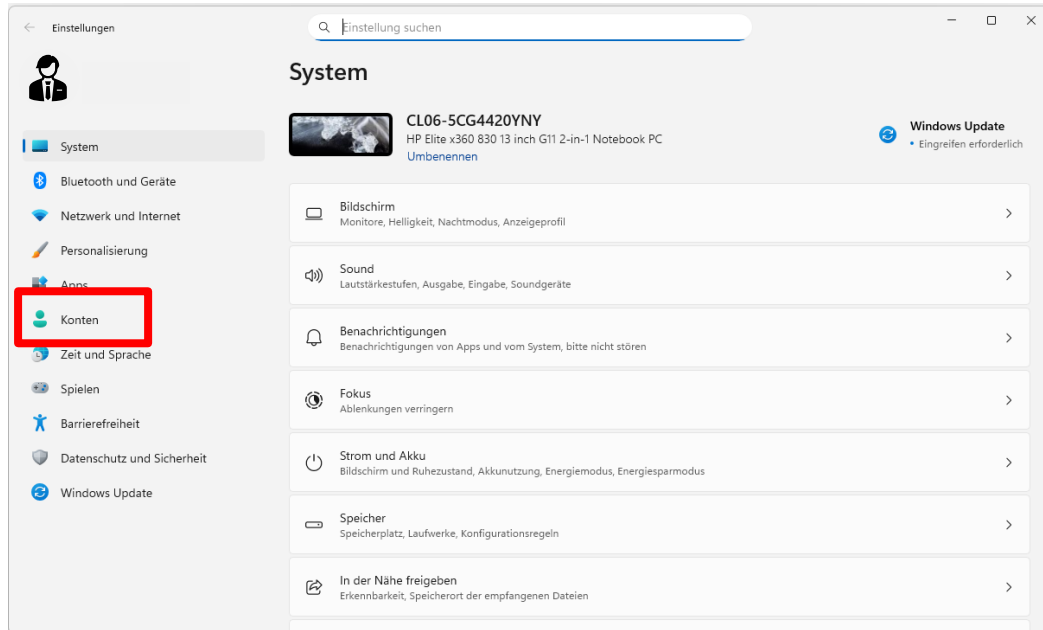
Einstellungen

Einstellung suchen

System

System
Bluetooth und Geräte
Netzwerk und Internet
Personalisierung
Apps
Konten
Zeit und Sprache
Spielen
Barrierefreiheit
Datenschutz und Sicherheit
Windows Update

CL06-5CG4420YNY
HP Elite x360 830 13 inch G11 2-in-1 Notebook PC
Umbenennen

Windows Update
• Eingreifen erforderlich

Bildschirm
Monitore, Helligkeit, Nachtmodus, Anzeigeprofil

Sound
Lautstärkestufen, Ausgabe, Eingabe, Soundgeräte

Benachrichtigungen
Benachrichtigungen von Apps und vom System, bitte nicht stören

Fokus
Ablenkungen verringern

Strom und Akku
Bildschirm und Ruhezustand, Akkunutzung, Energiemodus, Energiesparmodus

Speicher
Speicherplatz, Laufwerke, Konfigurationsregeln

In der Nähe freigeben
Erkennbarkeit, Speicherort der empfangenen Dateien